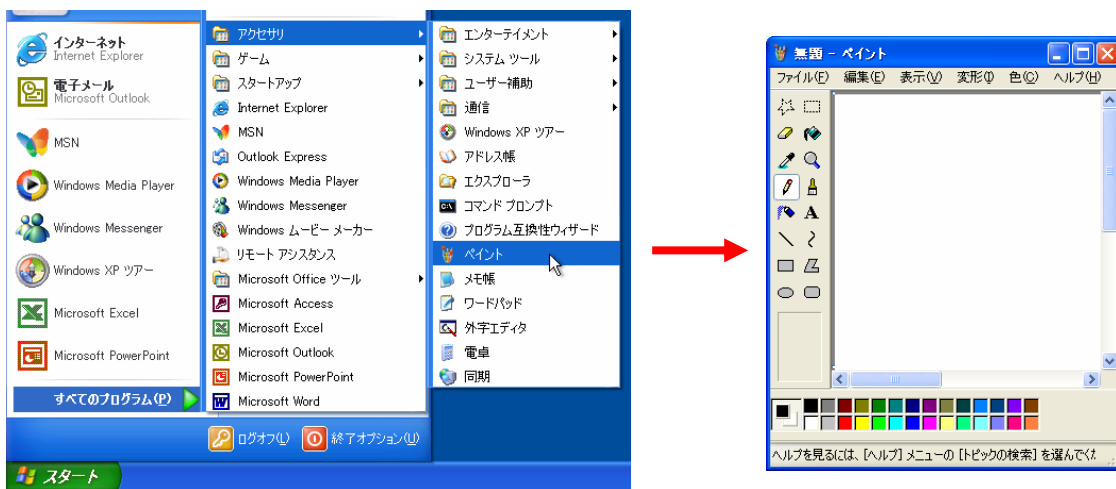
インターネット
Internet Explorer
電子メール
Microsoft Outlook
MSN
Windows Media Player
Windows Messenger
Windows XP ツアー
Microsoft Excel
Microsoft PowerPoint
すべてのプログラム(P)

アクセサリ
ゲーム
スタートアップ
Internet Explorer
MSN
Outlook Express
Windows Media Player
Windows Messenger
Windows ムービー メーカー
リモート アシスタンス
Microsoft Office ツール
Microsoft Access
Microsoft Excel
Microsoft Outlook
Microsoft PowerPoint
Microsoft Word

エンターテイメント
システム ツール
ユーザー補助
通信
Windows XP ツアー
アドレス帳
エクスプローラ
コマンド プロンプト
プログラム互換性ウィザード
ペイント
メモ帳
ワードパッド
外字エディタ
電卓
同期

ログオフ(L)
終了オプション(U)
スタート

無題 - ペイント
ファイル(F) 編集(E) 表示(V) 変形(I) 色(C) ヘルプ(H)
A
ヘルプを見るには、[ヘルプ] メニューの [トピックの検索] を選んでくだ